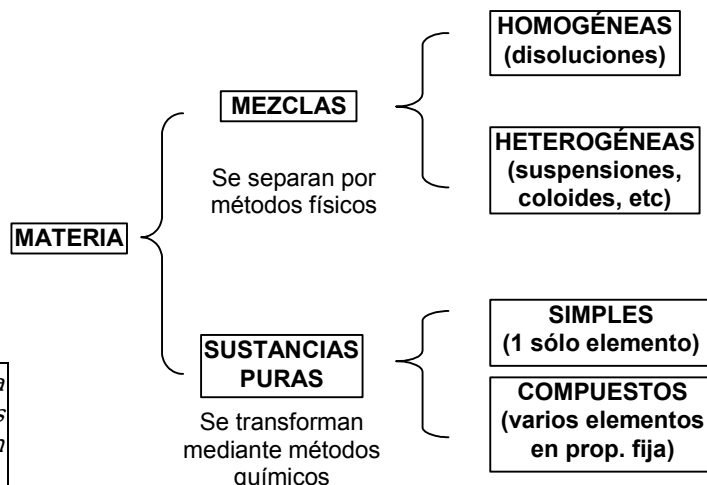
MATERIA

MEZCLAS

Se separan por métodos físicos

HOMOGÉNEAS (disoluciones)

HETEROGÉNEAS (suspensiones, coloides, etc)

SUSTANCIAS PURAS

Se transforman mediante métodos químicos

SIMPLES (1 sólo elemento)

COMPUESTOS (varios elementos en prop. fija)